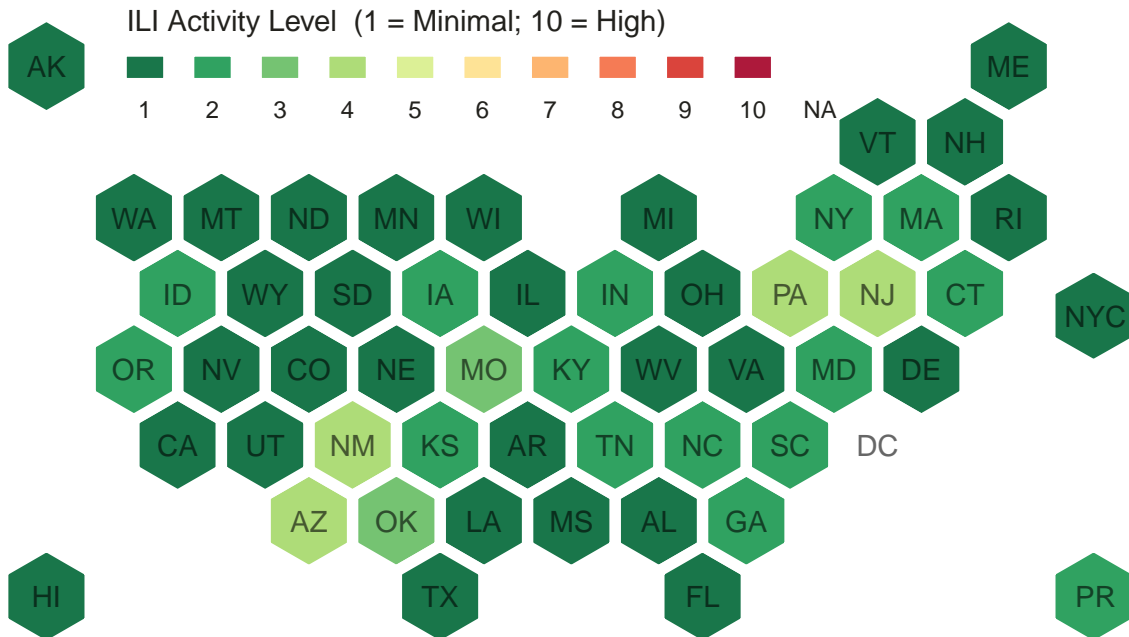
ILI Activity Level (1 = Minimal; 10 = High)

1 2 3 4 5 6 7 8 9 10 NA

AK

ME

VT NH

WA MT ND MN WI MI NY MA RI

ID WY SD IA IL IN OH PA NJ CT

NYC

OR NV CO NE MO KY WV VA MD DE

CA UT NM KS AR TN NC SC DC

AZ OK LA MS AL GA

HI TX FL PR